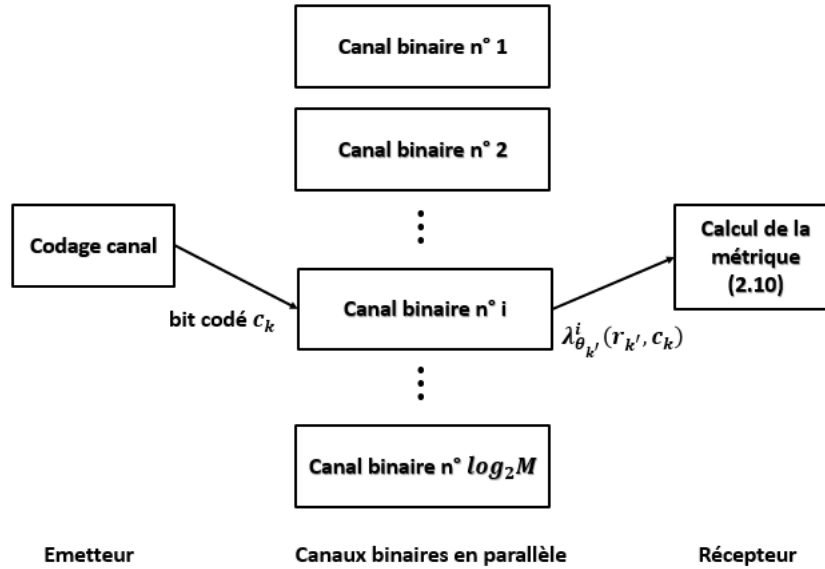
Canal binaire n° 1

Canal binaire n° 2

Codage canal

bit codé $c_k$

Canal binaire n° i

$\lambda^{i}_{\theta_{k'}}(r_{k'}, c_k)$

Calcul de la métrique (2.10)

Canal binaire n° $log_2 M$

Emetteur

Canaux binaires en parallèle

Récepteur